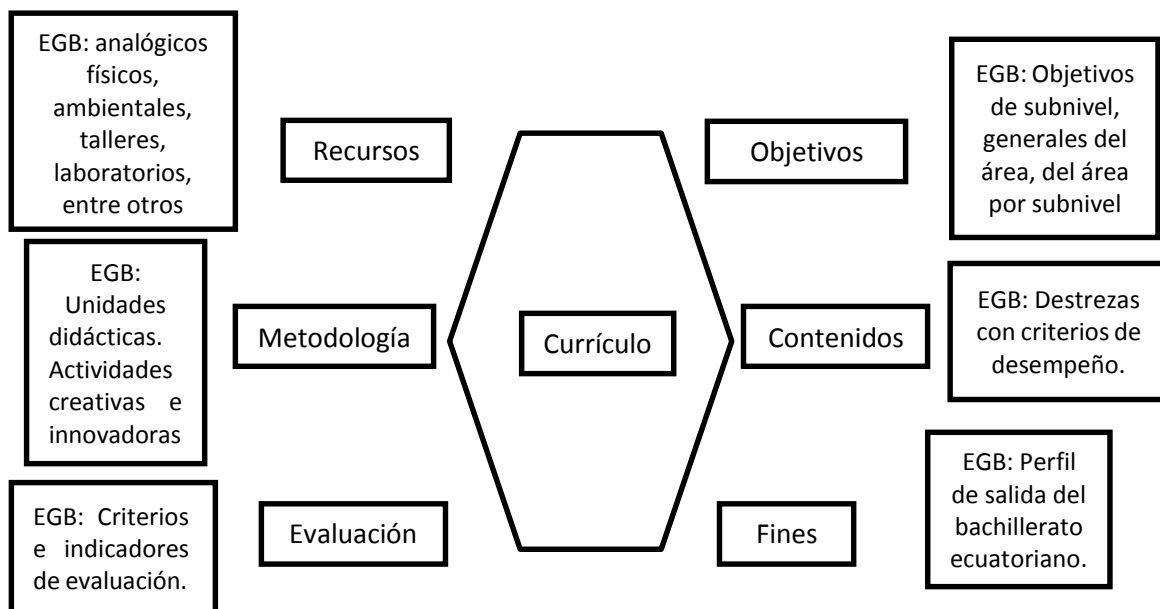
EGB: analógicos físicos, ambientales, talleres, laboratorios, entre otros

Recursos

Objetivos

EGB: Objetivos de subnivel, generales del área, del área por subnivel

EGB: Unidades didácticas. Actividades creativas e innovadoras

Metodología

Currículo

Contenidos

EGB: Destrezas con criterios de desempeño.

EGB: Criterios e indicadores de evaluación.

Evaluación

Fines

EGB: Perfil de salida del bachillerato ecuatoriano.